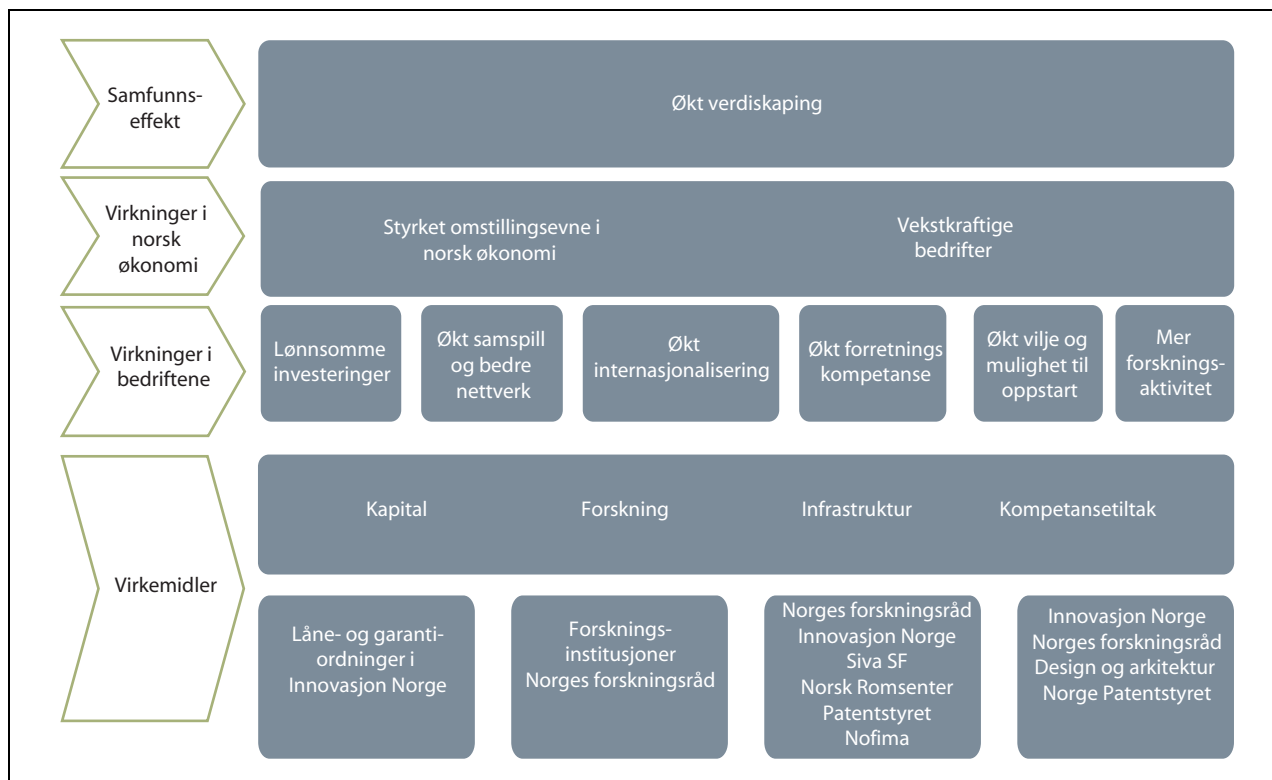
Samfunnseffekt

Økt verdiskaping

Virkninger i norsk økonomi

Styrket omstillingsevne i norsk økonomi

Vekstkraftige bedrifter

Virkninger i bedriftene

Lønnsomme investeringer

Økt samspill og bedre nettverk

Økt internasjonalisering

Økt forretnings kompetanse

Økt vilje og mulighet til oppstart

Mer forskningsaktivitet

Virkemidler

Kapital

Forskning

Infrastruktur

Kompetansetiltak

Låne- og garantiordninger i Innovasjon Norge

Forskningsinstitusjoner Norges forskningsråd

Norges forskningsråd
Innovasjon Norge
Siva SF
Norsk Romsenter
Patentstyret
Nofima

Innovasjon Norge
Norges forskningsråd
Design og arkitektur Norge
Patentstyret